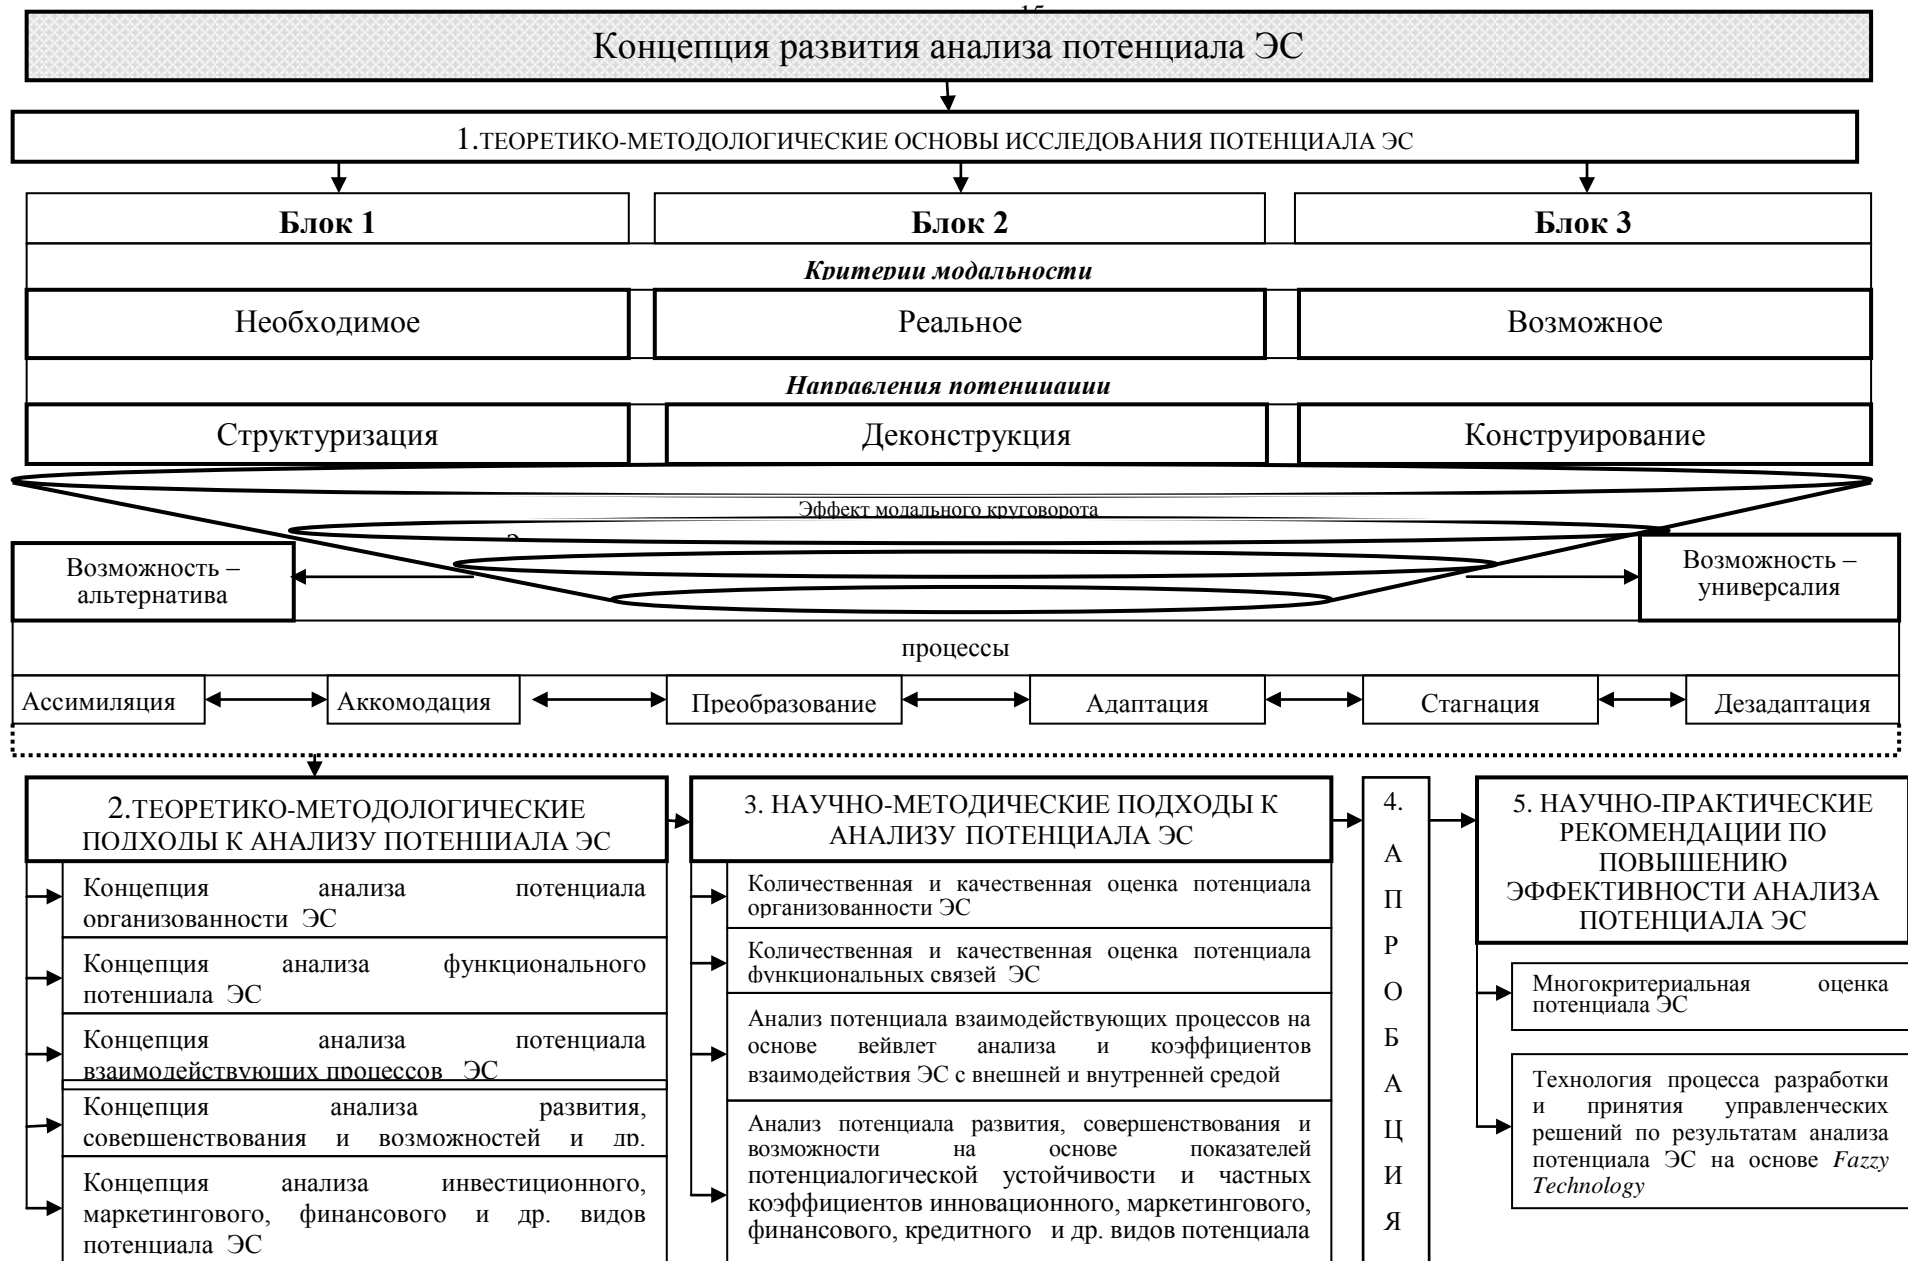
15

Концепция развития анализа потенциала ЭС

1.ТЕОРЕТИКО-МЕТОДОЛОГИЧЕСКИЕ ОСНОВЫ ИССЛЕДОВАНИЯ ПОТЕНЦИАЛА ЭС

Блок 1

Блок 2

Блок 3

Критерии модальности

Необходимое

Реальное

Возможное

Направления потенциации

Структуризация

Деконструкция

Конструирование

Эффект модального круговорота

Возможность – альтернатива

Возможность – универсалия

процессы

Ассимиляция

Аккомодация

Преобразование

Адаптация

Стагнация

Дезадаптация

2.ТЕОРЕТИКО-МЕТОДОЛОГИЧЕСКИЕ ПОДХОДЫ К АНАЛИЗУ ПОТЕНЦИАЛА ЭС

Концепция анализа потенциала организованности ЭС

Концепция анализа функционального потенциала ЭС

Концепция анализа потенциала взаимодействующих процессов ЭС

Концепция анализа развития, совершенствования и возможностей и др.

Концепция анализа инвестиционного, маркетингового, финансового и др. видов потенциала ЭС

3. НАУЧНО-МЕТОДИЧЕСКИЕ ПОДХОДЫ К АНАЛИЗУ ПОТЕНЦИАЛА ЭС

Количественная и качественная оценка потенциала организованности ЭС

Количественная и качественная оценка потенциала функциональных связей ЭС

Анализ потенциала взаимодействующих процессов на основе вейвлет анализа и коэффициентов взаимодействия ЭС с внешней и внутренней средой

Анализ потенциала развития, совершенствования и возможности на основе показателей потенциалогической устойчивости и частных коэффициентов инновационного, маркетингового, финансового, кредитного и др. видов потенциала

4. АПРОБАЦИЯ

5. НАУЧНО-ПРАКТИЧЕСКИЕ РЕКОМЕНДАЦИИ ПО ПОВЫШЕНИЮ ЭФФЕКТИВНОСТИ АНАЛИЗА ПОТЕНЦИАЛА ЭС

Многокритериальная оценка потенциала ЭС

Технология процесса разработки и принятия управленческих решений по результатам анализа потенциала ЭС на основе Fazzy Technology